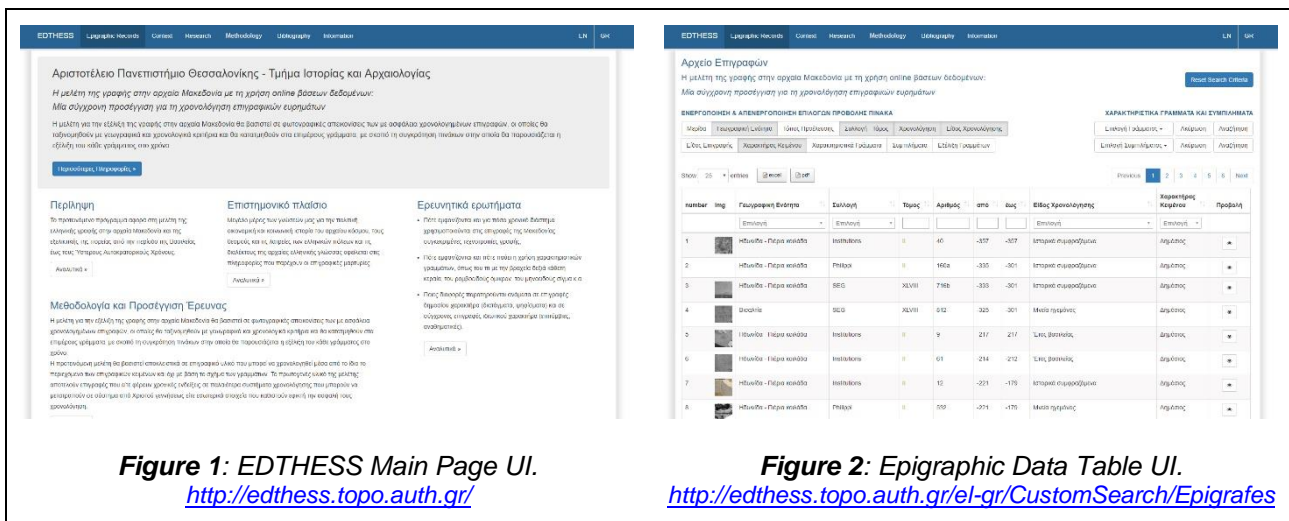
EDTHESS Epigraphic Records Context Research Methodology Bibliography Information LN GR

Αριστοτέλειο Πανεπιστήμιο Θεσσαλονίκης - Τμήμα Ιστορίας και Αρχαιολογίας

Η μελέτη της γραφής στην αρχαία Μακεδονία με τη χρήση online βάσεων δεδομένων: Μία σύγχρονη προσέγγιση για τη χρονολόγηση επιγραφικών ευρημάτων

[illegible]

Περισσότερες Πληροφορίες »

Περίληψη

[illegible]

Αναλυτικά »

Επιστημονικό πλαίσιο

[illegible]

Αναλυτικά »

Ερευνητικά ερωτήματα

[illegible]

Αναλυτικά »

Μεθοδολογία και Προσέγγιση Έρευνας

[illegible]

EDTHESS Epigraphic Records Context Research Methodology Bibliography Information LN GR

Αρχείο Επιγραφών

Η μελέτη της γραφής στην αρχαία Μακεδονία με τη χρήση online βάσεων δεδομένων: Μία σύγχρονη προσέγγιση για τη χρονολόγηση επιγραφικών ευρημάτων

Reset Search Criteria

ΕΝΕΡΓΟΠΟΙΗΣΗ & ΑΠΕΝΕΡΓΟΠΟΙΗΣΗ ΕΠΙΛΟΓΩΝ ΠΡΟΒΟΛΗΣ ΠΙΝΑΚΑ

ΧΑΡΑΚΤΗΡΙΣΤΙΚΑ ΓΡΑΜΜΑΤΑ ΚΑΙ ΣΥΜΠΛΗΜΑΤΑ

Show 25 entries excel pdf

Previous 1 2 3 4 5 6 Next

| number | Img | Γεωγραφική Ενότητα | Συλλογή | Τόμος | Αριθμός | από | έως | Είδος Χρονολόγησης | Χαρακτήρας Κειμένου | Προβολή |
|---|---|---|---|---|---|---|---|---|---|---|
| 1 | | Ηδωνίδα - Πέρα κοιλάδα | Institutions | | 40 | -337 | -307 | Ιστορικό συμφραζόμενο | Δημόσιος | |
| 2 | | Ηδωνίδα - Πέρα κοιλάδα | Philippi | | 160a | -335 | -301 | Ιστορικό συμφραζόμενο | Δημόσιος | |
| 3 | | Ηδωνίδα - Πέρα κοιλάδα | SEG | XLVIII | 716b | -335 | -301 | Ιστορικό συμφραζόμενο | Δημόσιος | |
| 4 | | Βισαλτία | SEG | XLVIII | 812 | -325 | -301 | Μνεία ηγεμόνος | Δημόσιος | |
| 5 | | Ηδωνίδα - Πέρα κοιλάδα | Institutions | | 9 | 217 | 217 | Έτος βασιλείας | Δημόσιος | |
| 6 | | Ηδωνίδα - Πέρα κοιλάδα | Institutions | | 61 | -214 | -212 | Έτος βασιλείας | Δημόσιος | |
| 7 | | Ηδωνίδα - Πέρα κοιλάδα | Institutions | | 12 | -221 | -179 | Ιστορικό συμφραζόμενο | Δημόσιος | |
| 8 | | Ηδωνίδα - Πέρα κοιλάδα | Philippi | | 332 | -221 | -179 | Μνεία ηγεμόνος | Δημόσιος | |

Figure 1: EDTHESS Main Page UI.
http://edthess.topo.auth.gr/

Figure 2: Epigraphic Data Table UI.
http://edthess.topo.auth.gr/el-gr/CustomSearch/Epigrafes